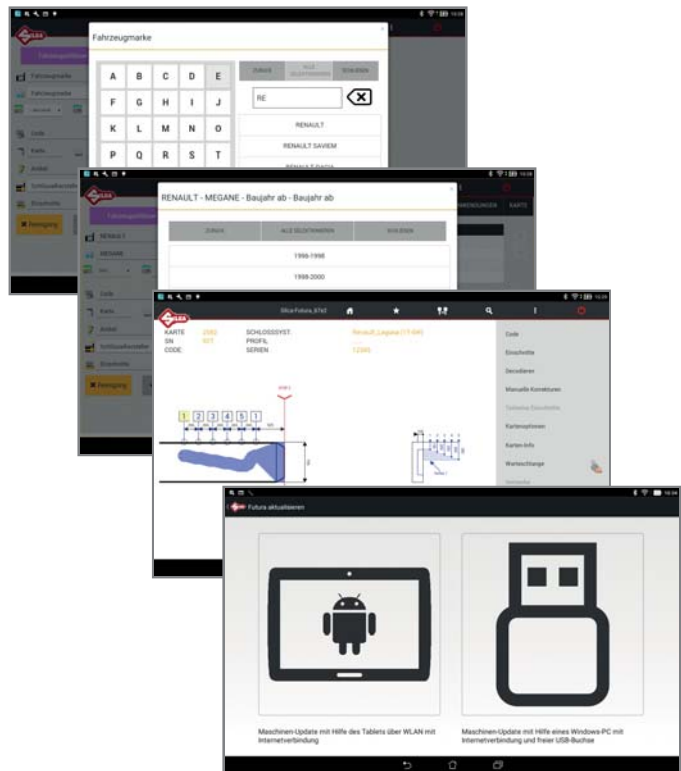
Fahrzeugmarke

A B C D E
F G H I J
K L M N O
P Q R S T

ZURÜCK
ALLE SELEKTIONIEREN
SCHLIESSEN

RE

RENAULT
RENAULT SAVIEM

Fahrzeugmarke
Fahrzeugmodell
Code
Karte
Anbiet
Schlüsselhersteller
Einschnitte
Reinigung

RENAULT - MEGANE - Baujahr ab - Baujahr ab

ZURÜCK
ALLE SELEKTIONIEREN
SCHLIESSEN

1996-1998
1998-2000

RENAULT
MEGANE
Code
Karte
Anbiet
Schlüsselhersteller
Einschnitte
Reinigung
KARTE

Silca Futura_57e2

KARTE
SN
CODE
SCHLOSSSYST.
PROFIL
SERIEN
Renault_Legane
12345

1 2 3 4 5 1

Code
Einschnitte
Decodieren
Manuelle Korrekturen
Tabellen Einschnitte
Kartenoptionen
Karten-Info
Werkzeuglänge

Futura aktualisieren

Maschinen-Update mit Hilfe des Tablets über WLAN mit Internetverbindung

Maschinen-Update mit Hilfe eines Windows-PC mit Internetverbindung und freier USB-Buchse